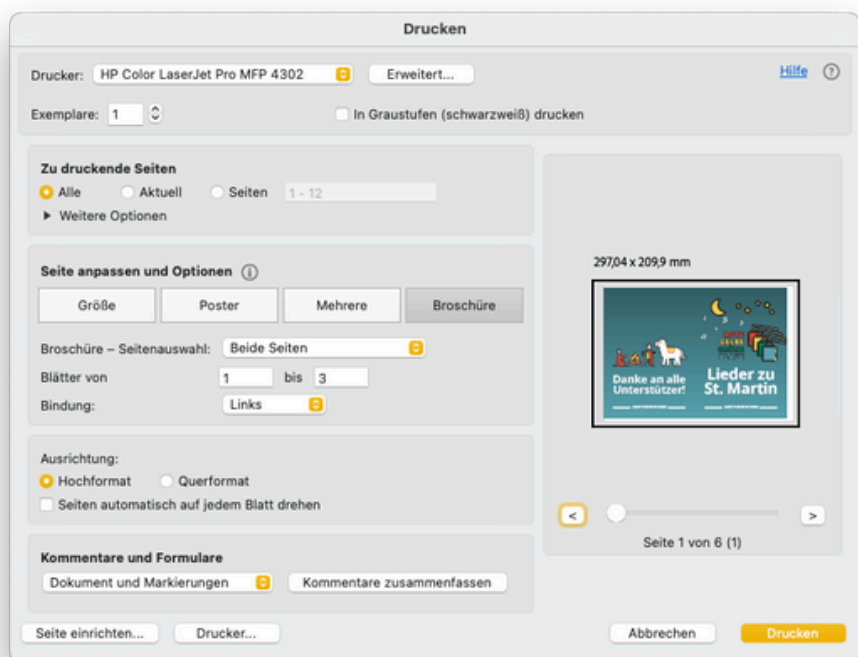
Drucken

Drucker: HP Color LaserJet Pro MFP 4302 Erweitert... Hilfe ⓘ

Exemplare: 1 In Graustufen (schwarzweiß) drucken

Zu druckende Seiten
Alle Aktuell Seiten 1 - 12
▸ Weitere Optionen

Seite anpassen und Optionen ⓘ

Größe Poster Mehrere Broschüre

Broschüre – Seitenauswahl: Beide Seiten
Blätter von 1 bis 3
Bindung: Links

Ausrichtung:
Hochformat Querformat
Seiten automatisch auf jedem Blatt drehen

Kommentare und Formulare
Dokument und Markierungen Kommentare zusammenfassen

297,04 x 209,9 mm

Danke an alle Unterstützer!

Lieder zu St. Martin

< >
Seite 1 von 6 (1)

Seite einrichten... Drucker... Abbrechen Drucken